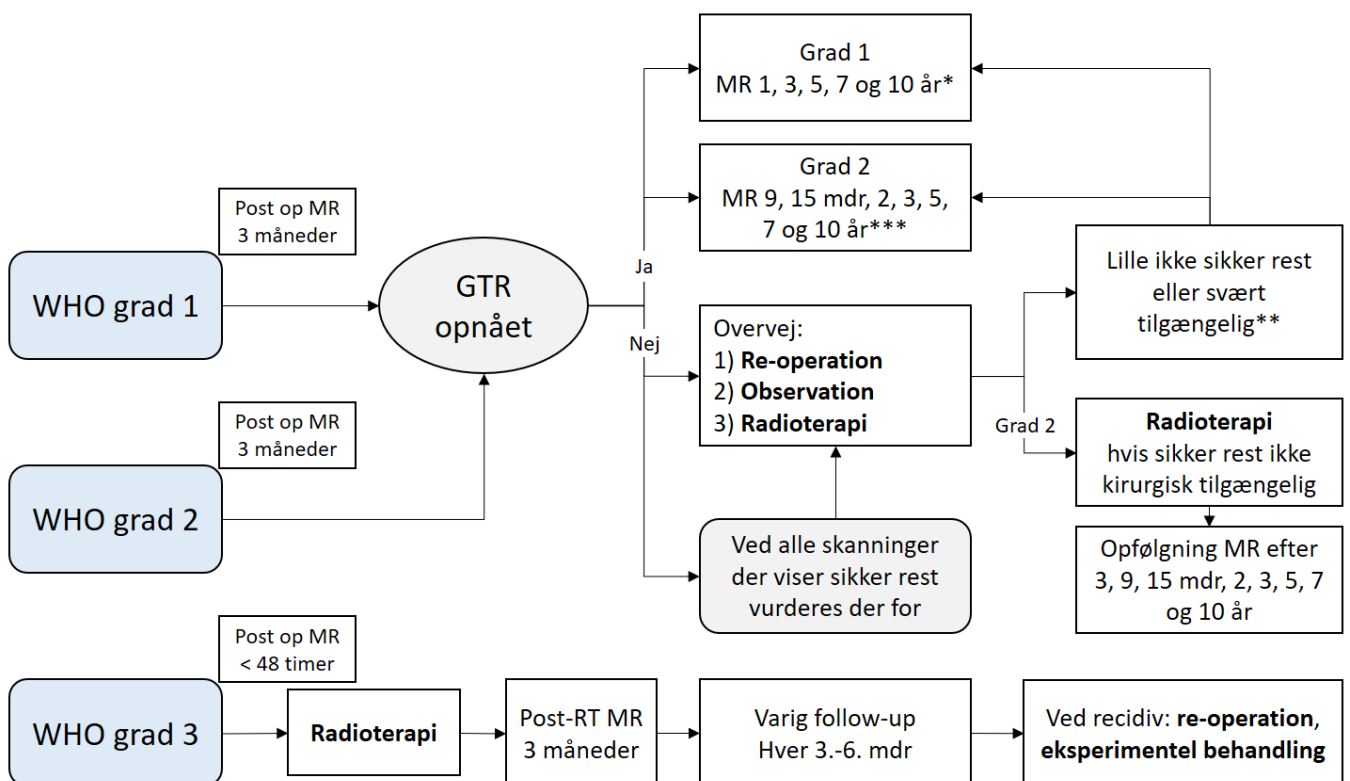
Grad 1
MR 1, 3, 5, 7 og 10 år*

Grad 2
MR 9, 15 mdr, 2, 3, 5, 7 og 10 år***

Post op MR
3 måneder

WHO grad 1

GTR opnået

Ja

Nej

Lille ikke sikker rest eller svært tilgængelig**

Overvej:
1) **Re-operation**
2) **Observation**
3) **Radioterapi**

Grad 2

**Radioterapi**
hvis sikker rest ikke kirurgisk tilgængelig

Post op MR
3 måneder

WHO grad 2

Ved alle skanninger der viser sikker rest vurderes der for

Opfølgning MR efter 3, 9, 15 mdr, 2, 3, 5, 7 og 10 år

Post op MR
< 48 timer

WHO grad 3

**Radioterapi**

Post-RT MR
3 måneder

Varig follow-up
Hver 3.-6. mdr

Ved recidiv: **re-operation**, **eksperimentel behandling**